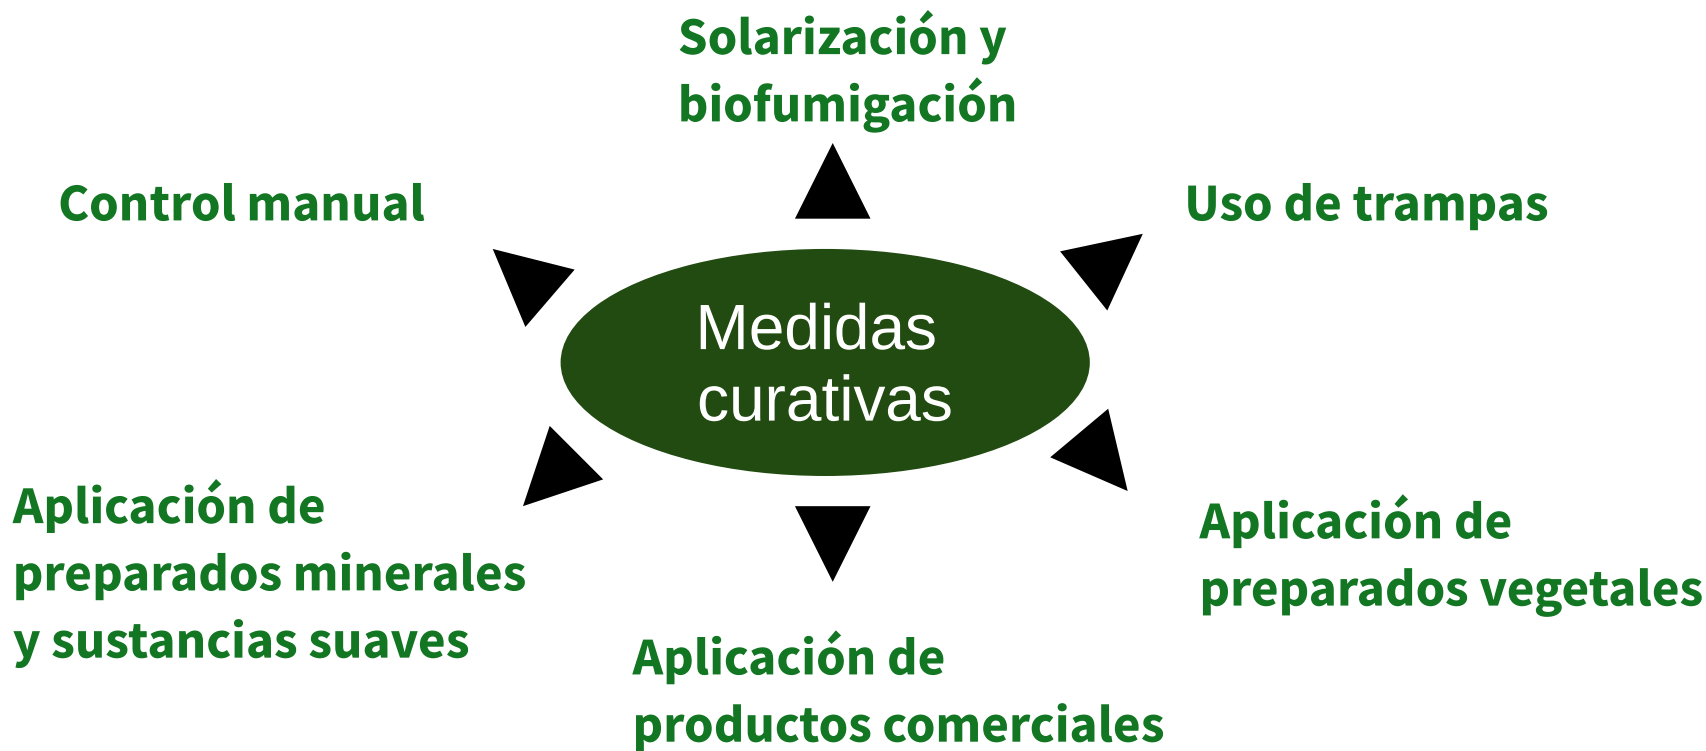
Solarización y biofumigación

Control manual

Uso de trampas

Medidas curativas

Aplicación de preparados minerales y sustancias suaves

Aplicación de preparados vegetales

Aplicación de productos comerciales